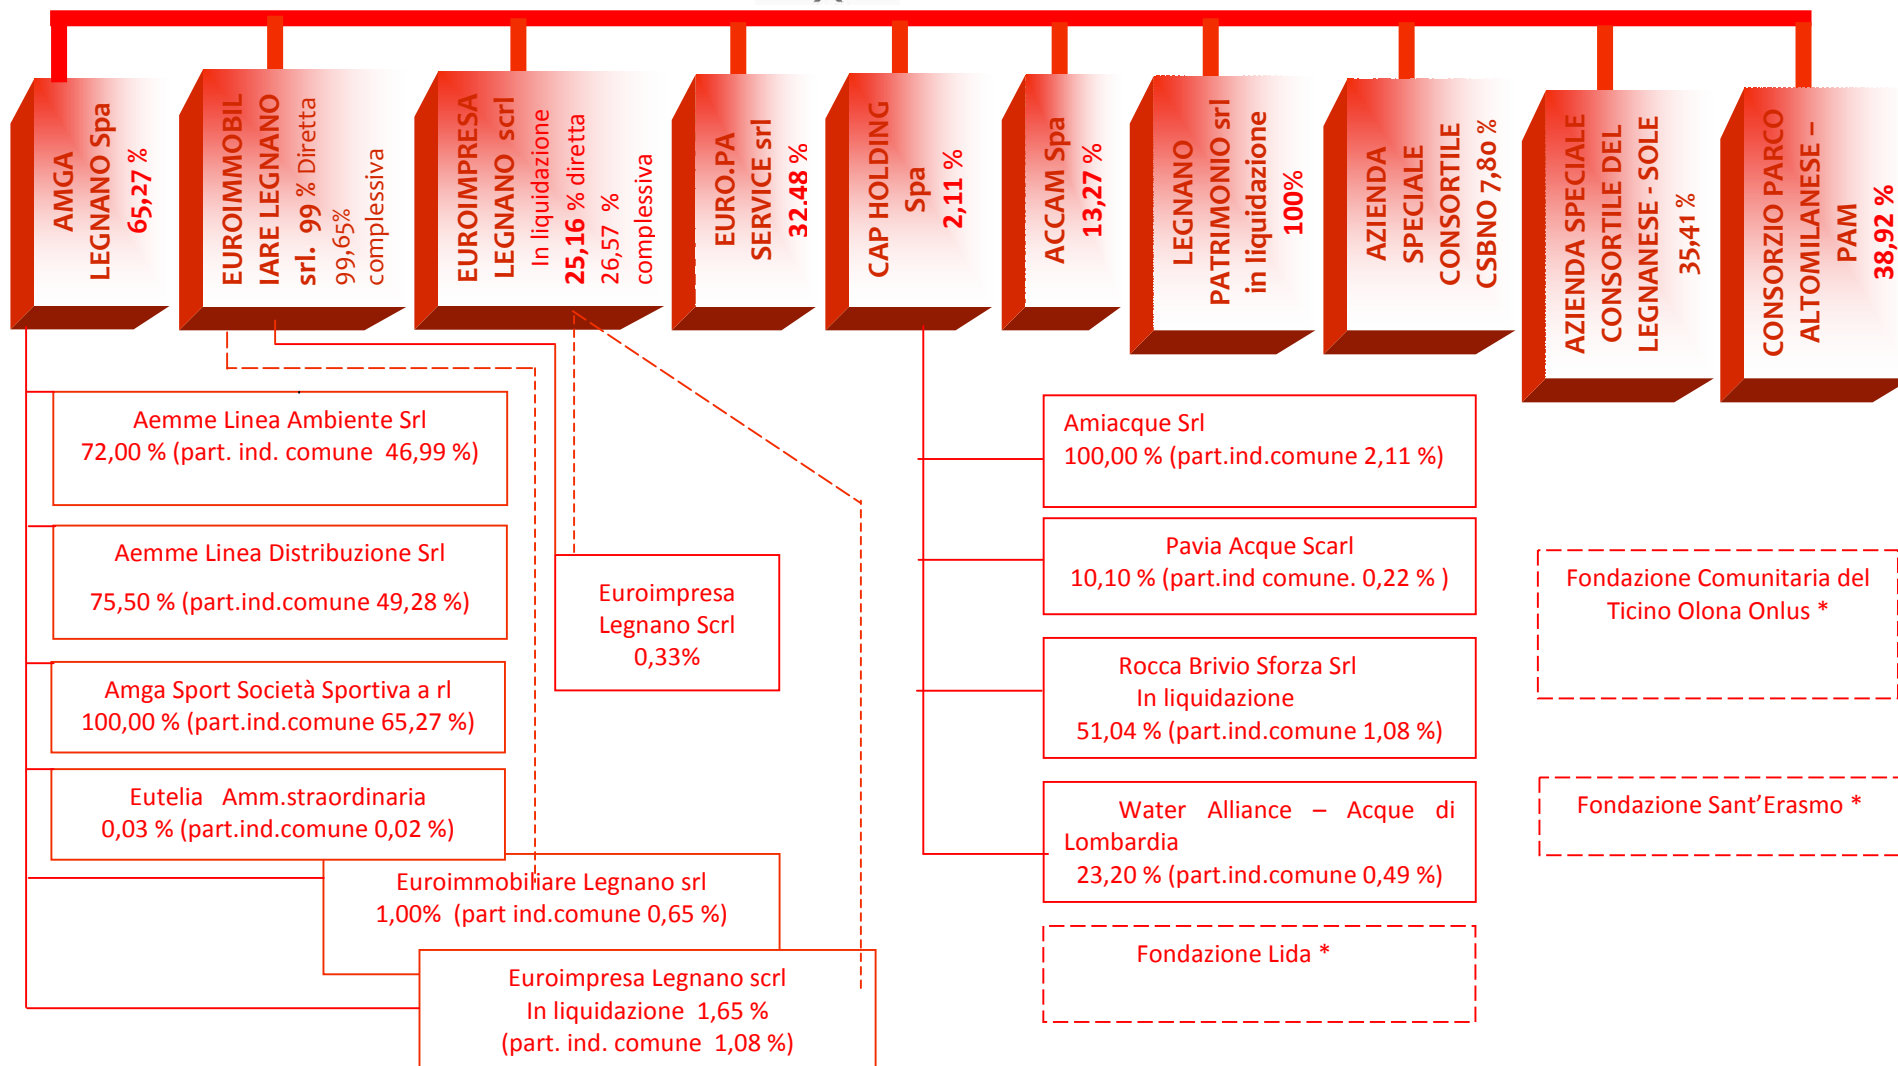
AMGA LEGNANO Spa 65,27 %

EUROIMMOBILIARE LEGNANO srl. 99 % Diretta 99,65% complessiva

EUROIMPRESA LEGNANO scrl In liquidazione 25,16 % diretta 26,57 % complessiva

EURO.PA SERVICE srl 32.48 %

CAP HOLDING Spa 2,11 %

ACCAM Spa 13,27 %

LEGNANO PATRIMONIO srl in liquidazione 100%

AZIENDA SPECIALE CONSORTILE CSBNO 7,80 %

AZIENDA SPECIALE CONSORTILE DEL LEGNANESE - SOLE 35,41 %

CONSORZIO PARCO ALTOMILANESE – PAM 38,92 %

Aemme Linea Ambiente Srl
72,00 % (part. ind. comune 46,99 %)

Aemme Linea Distribuzione Srl
75,50 % (part.ind.comune 49,28 %)

Amga Sport Società Sportiva a rl
100,00 % (part.ind.comune 65,27 %)

Eutelia Amm.straordinaria
0,03 % (part.ind.comune 0,02 %)

Euroimmobiliare Legnano srl
1,00% (part ind.comune 0,65 %)

Euroimpresa Legnano scrl
In liquidazione 1,65 %
(part. ind. comune 1,08 %)

Euroimpresa Legnano Scrl
0,33%

Amiacque Srl
100,00 % (part.ind.comune 2,11 %)

Pavia Acque Scarl
10,10 % (part.ind comune. 0,22 % )

Rocca Brivio Sforza Srl
In liquidazione
51,04 % (part.ind.comune 1,08 %)

Water Alliance – Acque di Lombardia
23,20 % (part.ind.comune 0,49 %)

Fondazione Lida *

Fondazione Comunitaria del Ticino Olona Onlus *

Fondazione Sant’Erasmo *